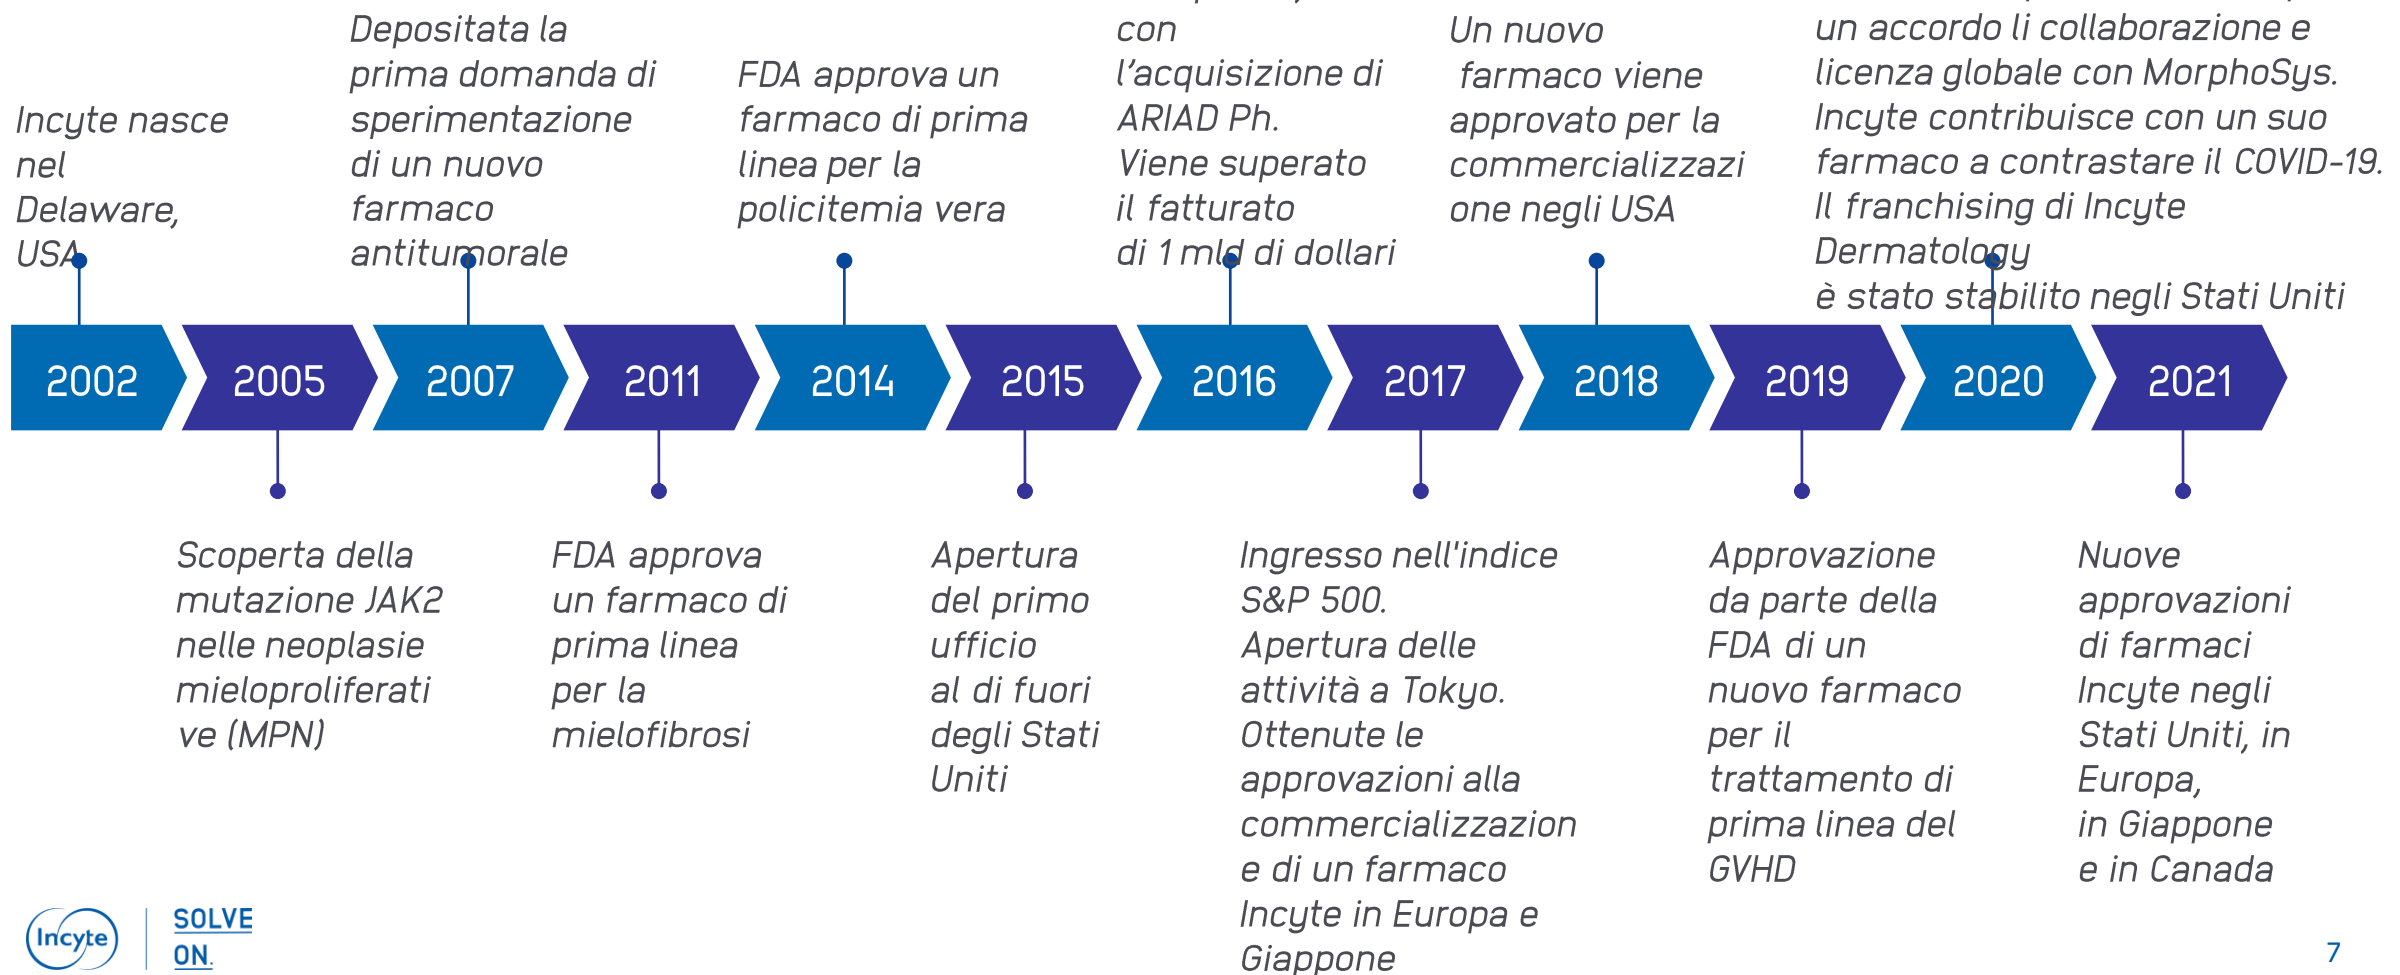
Incyte nasce nel Delaware, USA

Depositata la prima domanda di sperimentazione di un nuovo farmaco antitumorale

FDA approva un farmaco di prima linea per la policitemia vera

con l'acquisizione di ARIAD Ph. Viene superato il fatturato di 1 mld di dollari

Un nuovo farmaco viene approvato per la commercializzazione negli USA

un accordo li collaborazione e licenza globale con MorphoSys. Incyte contribuisce con un suo farmaco a contrastare il COVID-19. Il franchising di Incyte Dermatology è stato stabilito negli Stati Uniti

2002 | 2005 | 2007 | 2011 | 2014 | 2015 | 2016 | 2017 | 2018 | 2019 | 2020 | 2021

Scoperta della mutazione JAK2 nelle neoplasie mieloproliferative (MPN)

FDA approva un farmaco di prima linea per la mielofibrosi

Apertura del primo ufficio al di fuori degli Stati Uniti

Ingresso nell'indice S&P 500. Apertura delle attività a Tokyo. Ottenute le approvazioni alla commercializzazion e di un farmaco Incyte in Europa e Giappone

Approvazione da parte della FDA di un nuovo farmaco per il trattamento di prima linea del GVHD

Nuove approvazioni di farmaci Incyte negli Stati Uniti, in Europa, in Giappone e in Canada

Incyte | SOLVE ON.

7